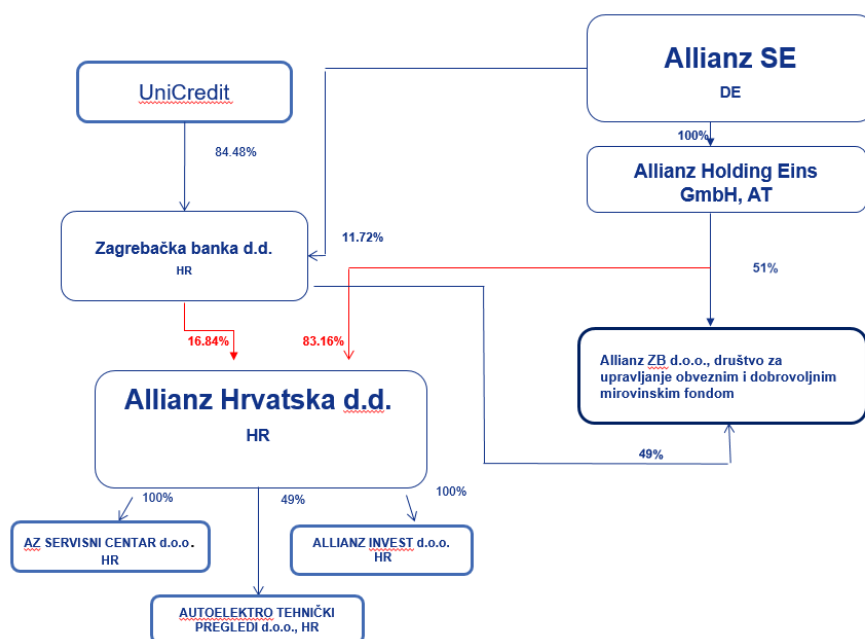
UniCredit

84.48%

Allianz SE
DE

100%

Allianz Holding Eins GmbH, AT

Zagrebačka banka d.d.
HR

11.72%

51%

16.84%

83.16%

Allianz ZB d.o.o., društvo za upravljanje obveznim i dobrovoljnim mirovinskim fondom

Allianz Hrvatska d.d.
HR

49%

100%

49%

100%

AZ SERVISNI CENTAR d.o.o.
HR

ALLIANZ INVEST d.o.o.
HR

AUTOELEKTRO TEHNIČKI PREGLEDI d.o.o., HR